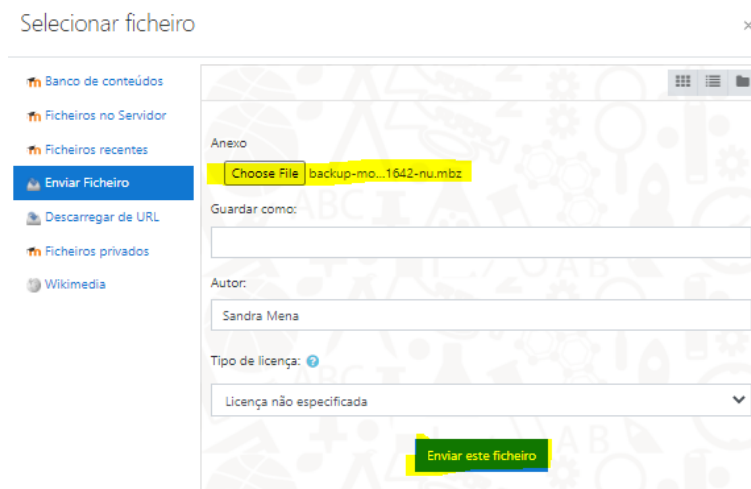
Selecionar ficheiro

×

Banco de conteúdos
Ficheiros no Servidor
Ficheiros recentes
Enviar Ficheiro
Descarregar de URL
Ficheiros privados
Wikimedia

Anexo

Choose File backup-mo...1642-nu.mbz

Guardar como:

Autor:

Sandra Mena

Tipo de licença:

Licença não especificada

Enviar este ficheiro